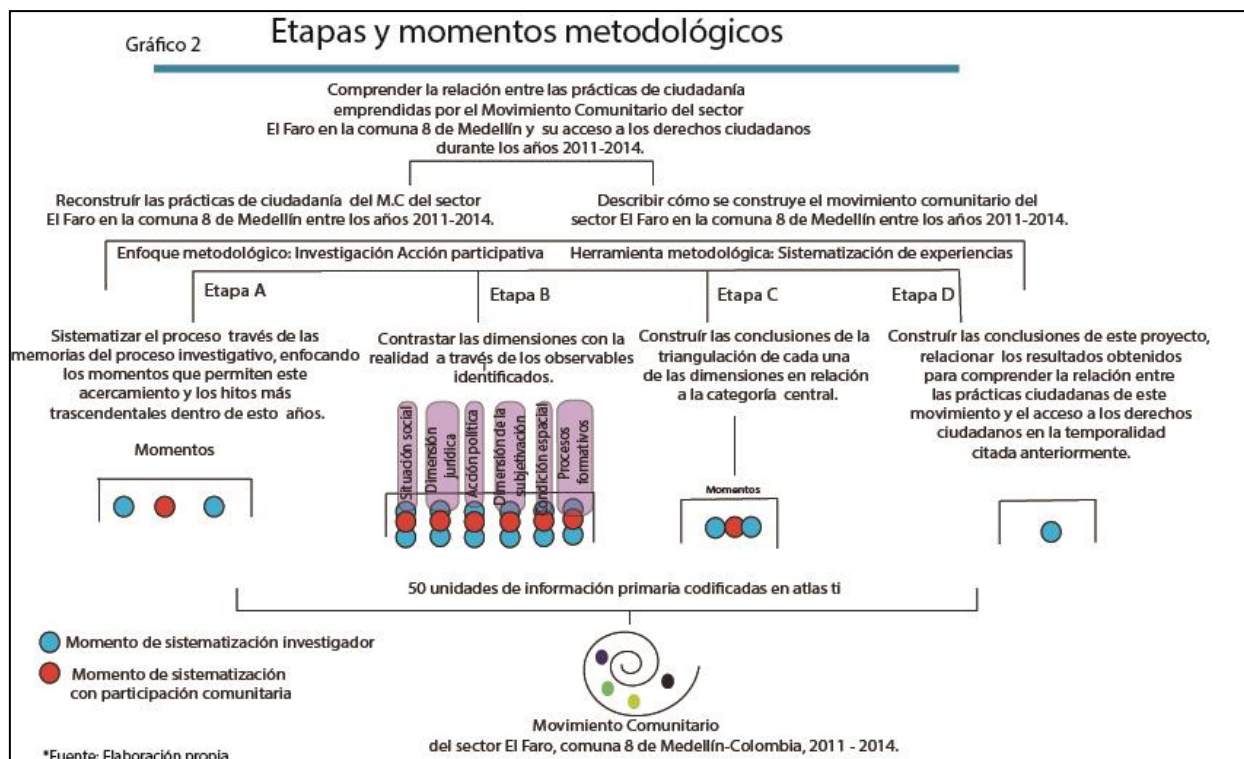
Gráfico 2

Etapas y momentos metodológicos

Comprender la relación entre las prácticas de ciudadanía emprendidas por el Movimiento Comunitario del sector El Faro en la comuna 8 de Medellín y su acceso a los derechos ciudadanos durante los años 2011-2014.

Reconstruír las prácticas de ciudadanía del M.C del sector El Faro en la comuna 8 de Medellín entre los años 2011-2014.

Describir cómo se construye el movimiento comunitario del sector El Faro en la comuna 8 de Medellín entre los años 2011-2014.

Enfoque metodológico: Investigación Acción participativa

Herramienta metodológica: Sistematización de experiencias

Etapa A

Etapa B

Etapa C

Etapa D

Sistematizar el proceso través de las memorias del proceso investigativo, enfocando los momentos que permiten este acercamiento y los hitos más trascendentales dentro de esto años.

Momentos

Contrastar las dimensiones con la realidad a través de los observables identificados.

Situación social

Dimensión jurídica

Acción política

Dimensión de la subjetivación

Condición espacial

Procesos formativos

Construír las conclusiones de la triangulación de cada una de las dimensiones en relación a la categoría central.

Momentos

Construír las conclusiones de este proyecto, relacionar los resultados obtenidos para comprender la relación entre las prácticas ciudadanas de este movimiento y el acceso a los derechos ciudadanos en la temporalidad citada anteriormente.

50 unidades de información primaria codificadas en atlas ti

Momento de sistematización investigador

Momento de sistematización con participación comunitaria

Movimiento Comunitario del sector El Faro, comuna 8 de Medellín-Colombia, 2011 - 2014.

*Fuente: Elaboración propia